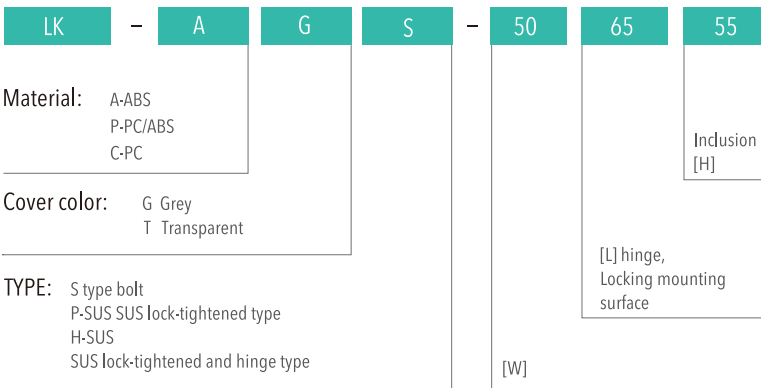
LK – A G S – 50 65 55

Material: A-ABS
P-PC/ABS
C-PC

Cover color: G Grey
T Transparent

TYPE: S type bolt
P-SUS SUS lock-tightened type
H-SUS
SUS lock-tightened and hinge type

[W]

[L] hinge,
Locking mounting surface

Inclusion
[H]